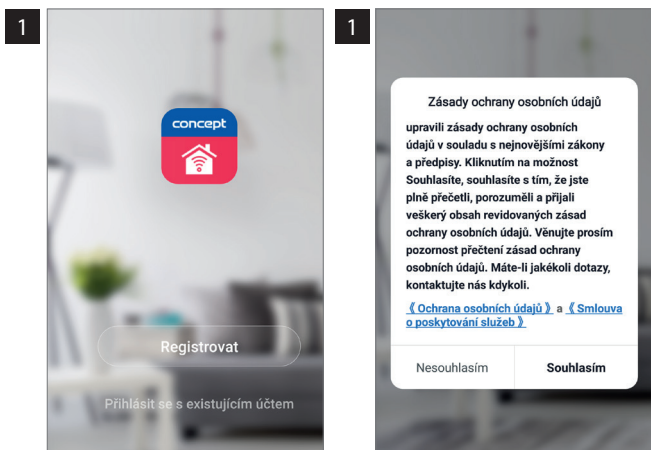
1

concept

Registrovat

Přihlásit se s existujícím účtem

1

Zásady ochrany osobních údajů

upravili zásady ochrany osobních údajů v souladu s nejnovějšími zákony a předpisy. Kliknutím na možnost Souhlasíte, souhlasíte s tím, že jste plně přečetli, porozuměli a přijali veškerý obsah revidovaných zásad ochrany osobních údajů. Věnujte prosím pozornost přečtení zásad ochrany osobních údajů. Máte-li jakékoli dotazy, kontaktujte nás kdykoli.

《 Ochrana osobních údajů 》 a 《 Smlouva o poskytování služeb 》

Nesouhlasím

Souhlasím